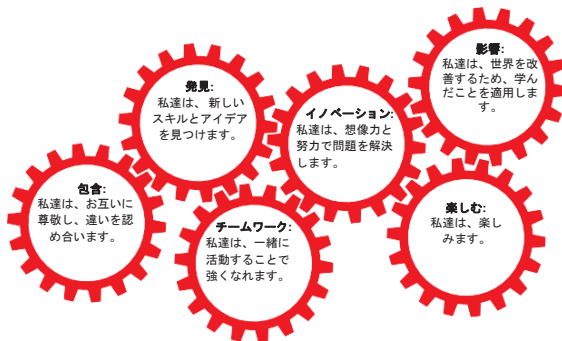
発見:
私達は、新しいスキルとアイデアを見つけます。

包含:
私達は、お互いに尊敬し、違いを認め合います。

チームワーク:
私達は、一緒に活動することで強くなれます。

イノベーション:
私達は、想像力と努力で問題を解決します。

影響:
私達は、世界を改善するため、学んだことを適用します。

楽しむ:
私達は、楽しみます。